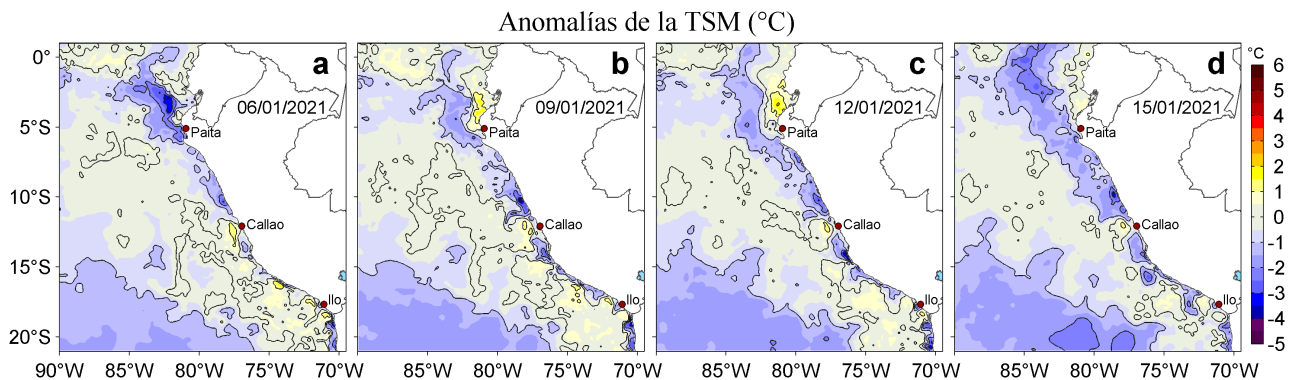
Anomalías de la TSM (°C)

a
06/01/2021
Paita
Callao
Ilo

b
09/01/2021
Paita
Callao
Ilo

c
12/01/2021
Paita
Callao
Ilo

d
15/01/2021
Paita
Callao
Ilo

0°
5°S
10°S
15°S
20°S

90°W 85°W 80°W 75°W 70°W
85°W 80°W 75°W 70°W
85°W 80°W 75°W 70°W
85°W 80°W 75°W 70°W

°C
6
5
4
3
2
1
0
-1
-2
-3
-4
-5